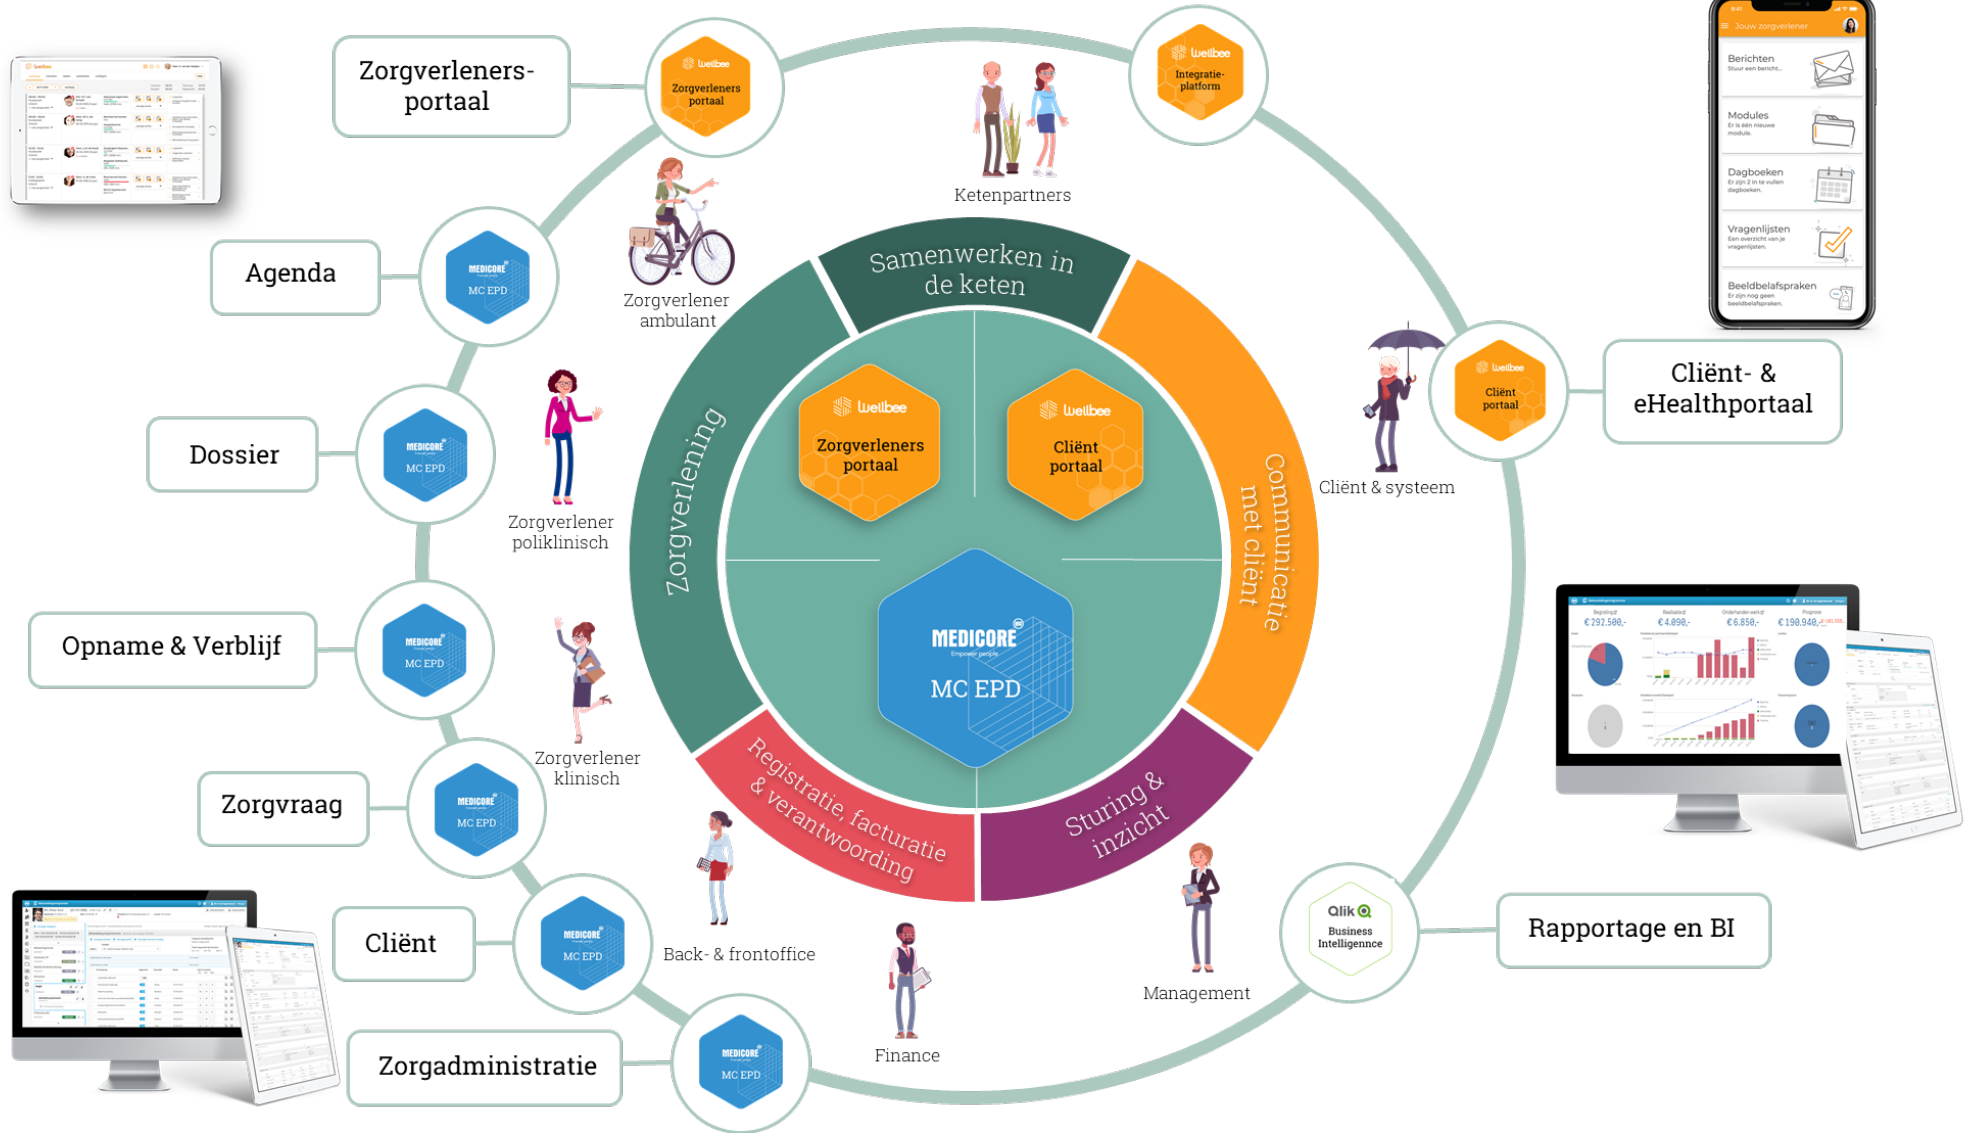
Zorgverleners-portaal

wellbee Zorgverleners portaal

wellbee Integratie-platform

Ketenpartners

Jouw zorgverlener
Berichten
Stuur een bericht...
Modules
Er is één nieuwe module.
Dagboeken
Er zijn 2 in te vullen dagboeken.
Vragenlijsten
Een overzicht van je vragenlijsten.
Beeldbelafspraken
Er zijn nog geen beeldbelafspraken.

Agenda

MEDICORE MC EPD

Zorgverlener ambulant

Samenwerken in de keten

Cliënt- & eHealthportaal

wellbee Cliënt portaal

Cliënt & systeem

Dossier

MEDICORE MC EPD

Zorgverlener poliklinisch

Zorgverlening

wellbee Zorgverleners portaal

wellbee Cliënt portaal

Communicatie met cliënt

Opname & Verblijf

MEDICORE MC EPD

MEDICORE Empower people MC EPD

€ 292.500,-
€ 4.898,-
€ 6.850,-
€ 190.940,-

Zorgverlener klinisch

Zorgvraag

MEDICORE MC EPD

Registratie, facturatie & verantwoording

Sturing & inzicht

Cliënt

MEDICORE MC EPD

Back- & frontoffice

Qlik Business Intelligence

Rapportage en BI

Management

Zorgadministratie

MEDICORE MC EPD

Finance